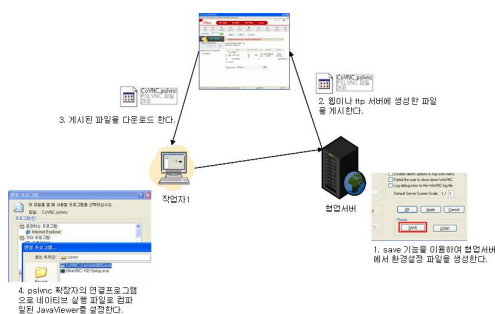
CoVNC.pslvnc
PSLVNC 파일

CoVNC.pslvnc
PSLVNC 파일

3. 게시된 파일을 다운로드 한다.

2. 웹이나 ftp 서버에 생성한 파일을 게시한다.

작업자1

협업서버

1. save 기능을 이용하여 협업서버에서 환경설정 파일을 생성한다.

4. pslvnc 확장자의 연결프로그램으로 네이티브 실행 파일로 컴파일된 JavaViewer를 설정한다.

연결 프로그램

Save

Apply

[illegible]